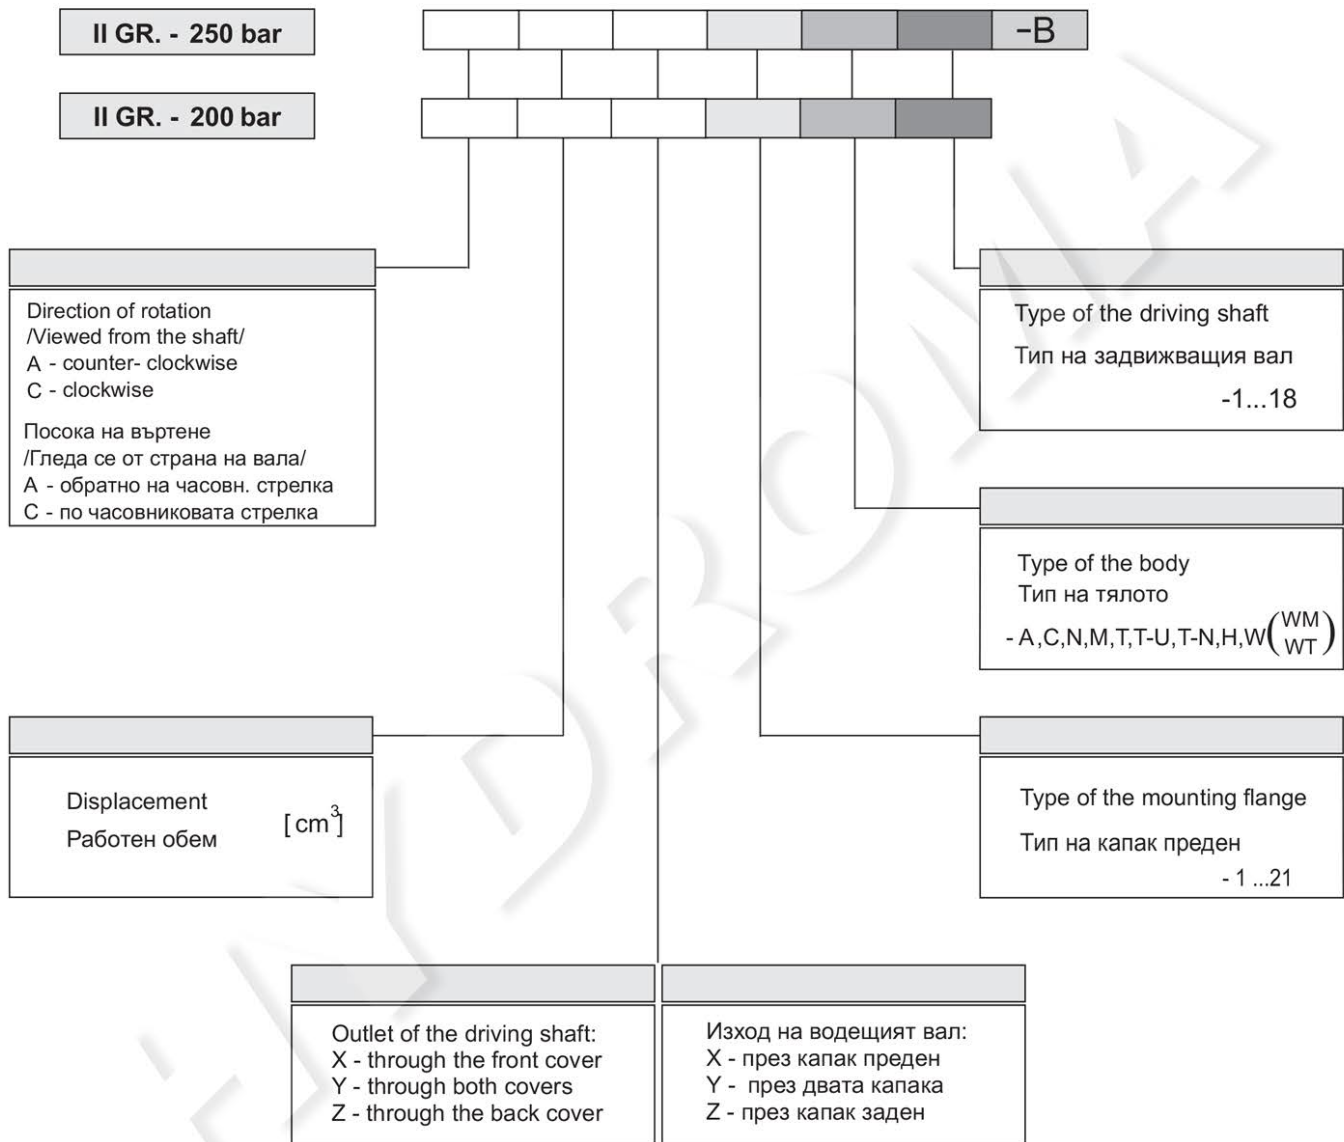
II GR. - 250 bar

-B

II GR. - 200 bar

Direction of rotation
/Viewed from the shaft/
A - counter- clockwise
C - clockwise

Посока на въртене
/Гледа се от страна на вала/
A - обратно на часовн. стрелка
C - по часовниковата стрелка

Type of the driving shaft
Тип на задвижващия вал
-1...18

Type of the body
Тип на тялото
- A,C,N,M,T,T-U,T-N,H,W$\binom{WM}{WT}$

Displacement
Работен обем
[$cm^3$]

Type of the mounting flange
Тип на капак преден
- 1 ...21

Outlet of the driving shaft:
X - through the front cover
Y - through both covers
Z - through the back cover

Изход на водещият вал:
X - през капак преден
Y - през двата капака
Z - през капак заден

HYDROMA